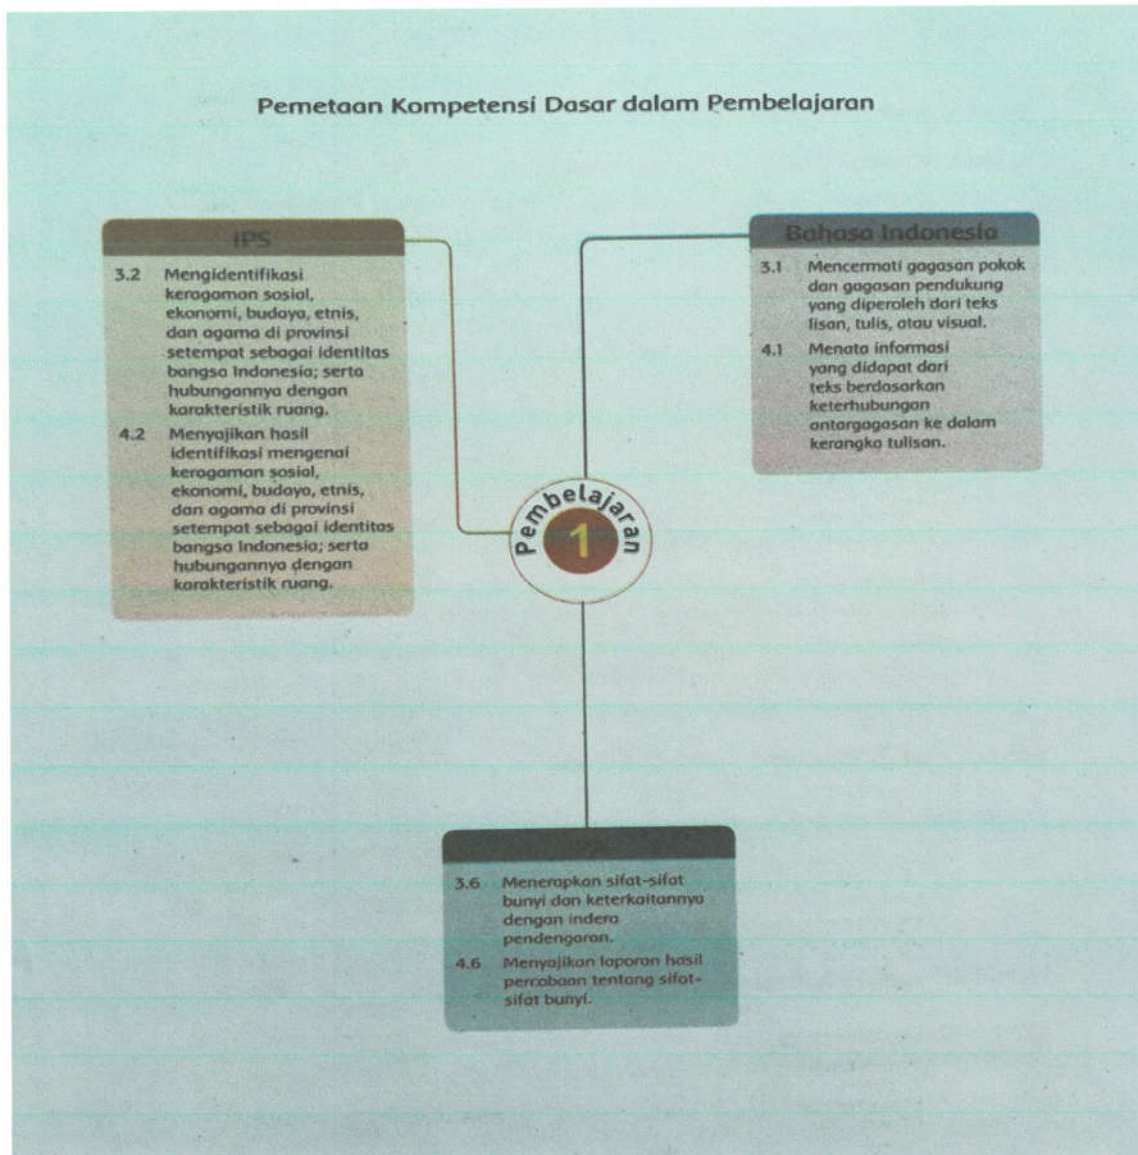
Pemetaan Kompetensi Dasar dalam Pembelajaran

IPS

3.2 Mengidentifikasi keragaman sosial, ekonomi, budaya, etnis, dan agama di provinsi setempat sebagai identitas bangsa Indonesia; serta hubungannya dengan karakteristik ruang.

4.2 Menyajikan hasil identifikasi mengenai keragaman sosial, ekonomi, budaya, etnis, dan agama di provinsi setempat sebagai identitas bangsa Indonesia; serta hubungannya dengan karakteristik ruang.

Bahasa Indonesia

3.1 Mencermati gagasan pokok dan gagasan pendukung yang diperoleh dari teks lisan, tulis, atau visual.

4.1 Menata informasi yang didapat dari teks berdasarkan keterhubungan antargagasan ke dalam kerangka tulisan.

Pembelajaran 1

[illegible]

3.6 Menerapkan sifat-sifat bunyi dan keterkaitannya dengan indera pendengaran.

4.6 Menyajikan laporan hasil percobaan tentang sifat-sifat bunyi.